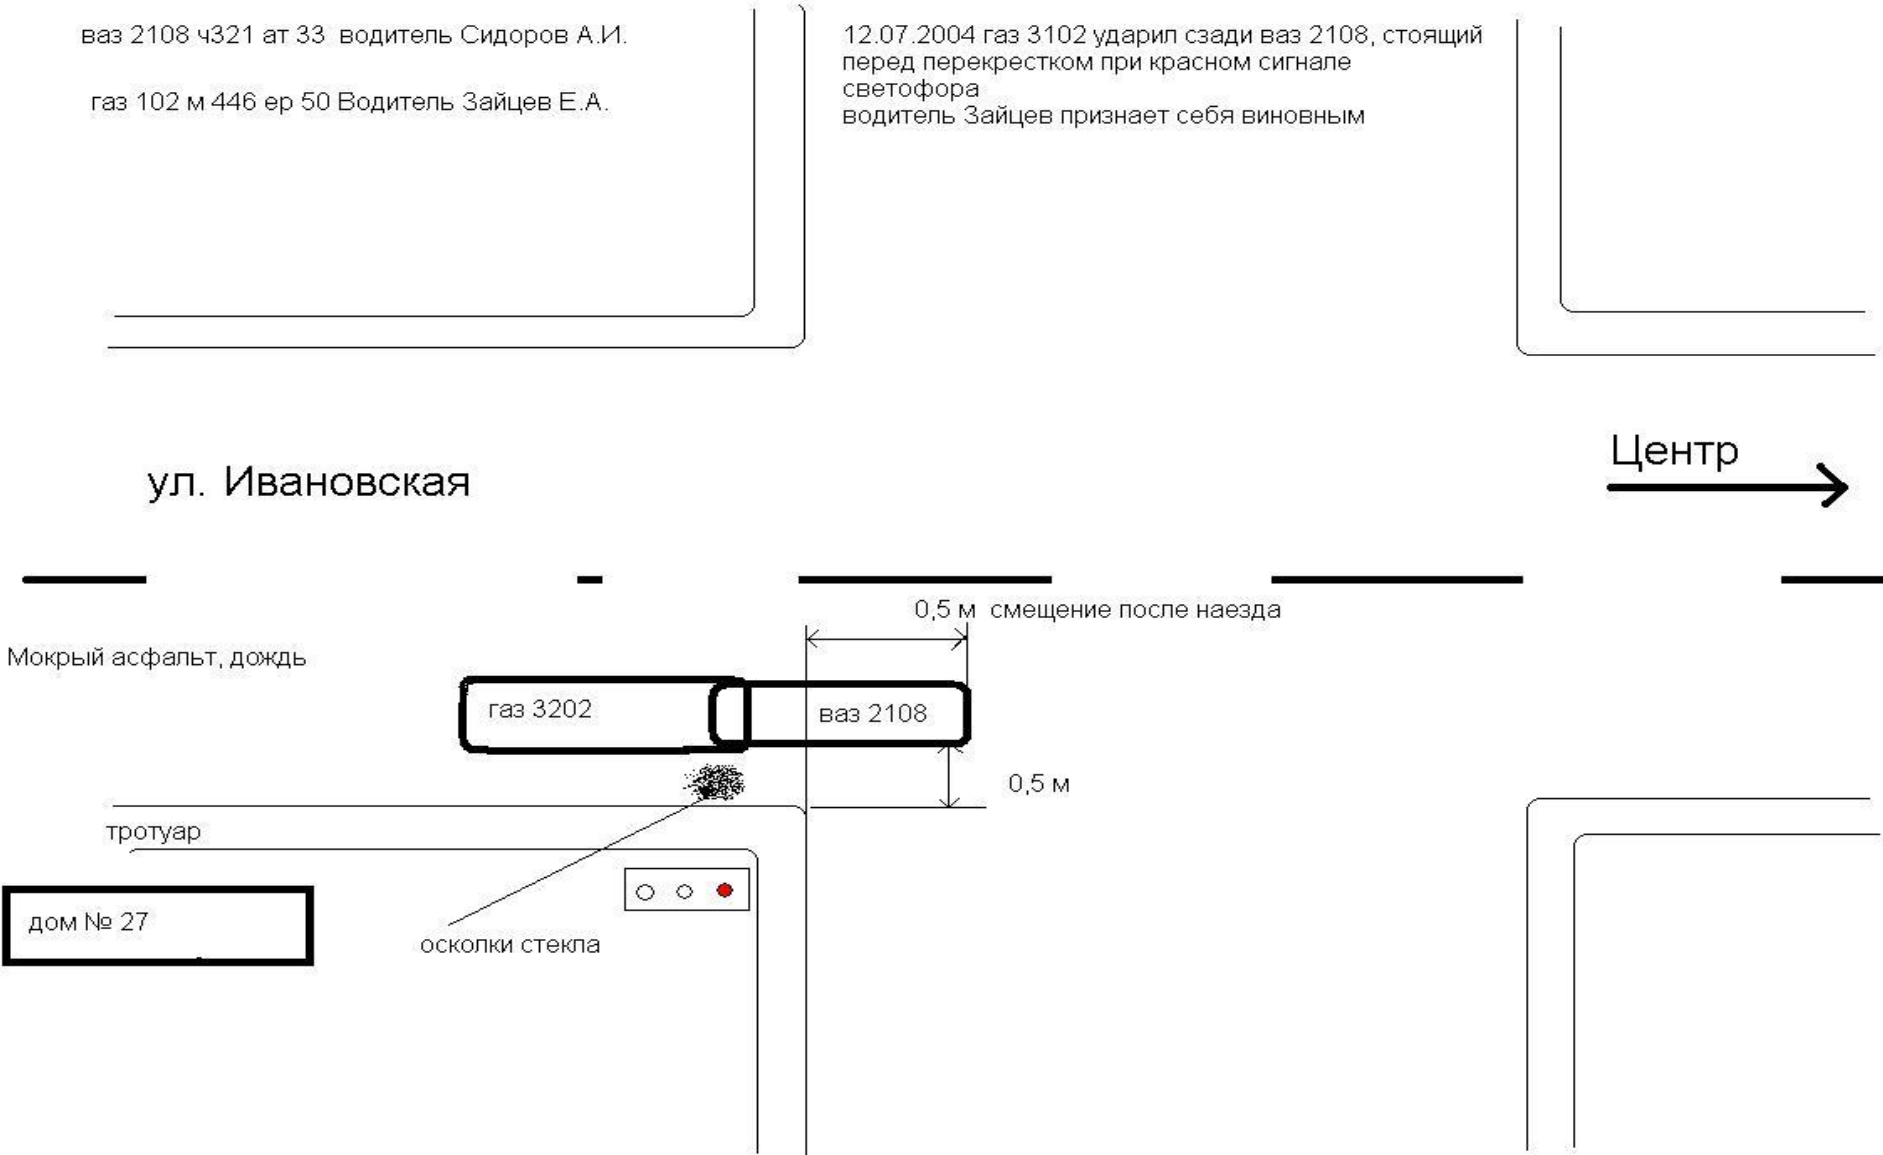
ваз 2108 ч321 ат 33 водитель Сидоров А.И.

газ 102 м 446 ер 50 Водитель Зайцев Е.А.

12.07.2004 газ 3102 ударил сзади ваз 2108, стоящий перед перекрестком при красном сигнале светофора
водитель Зайцев признает себя виновным

Центр

ул. Ивановская

0,5 м смещение после наезда

Мокрый асфальт, дождь

газ 3202

ваз 2108

0,5 м

тротуар

дом № 27

осколки стекла